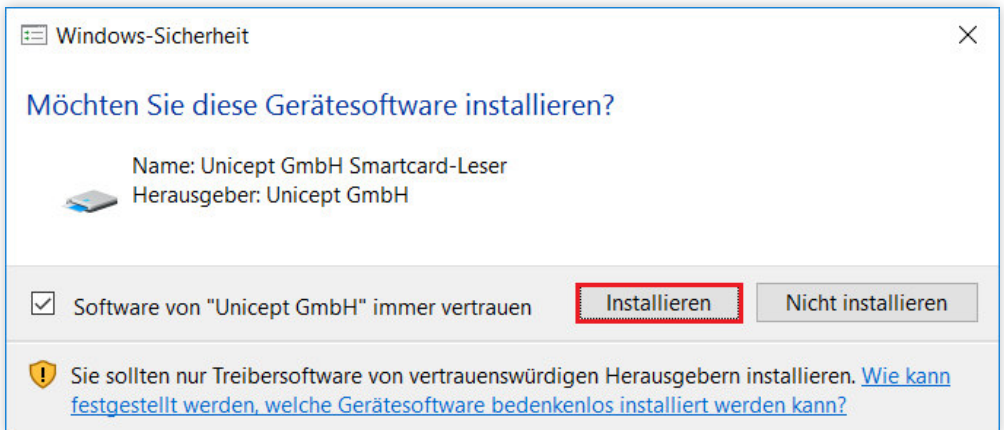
Windows-Sicherheit

Möchten Sie diese Gerätesoftware installieren?

Name: Unicept GmbH Smartcard-Leser
Herausgeber: Unicept GmbH

Software von "Unicept GmbH" immer vertrauen

Installieren

Nicht installieren

Sie sollten nur Treibersoftware von vertrauenswürdigen Herausgebern installieren. Wie kann festgestellt werden, welche Gerätesoftware bedenkenlos installiert werden kann?